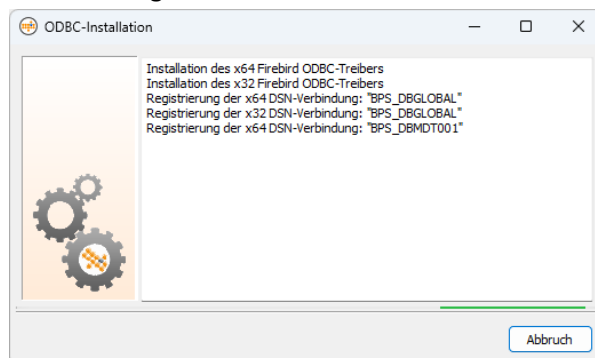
ODBC-Installation

Installation des x64 Firebird ODBC-Treibers
Installation des x32 Firebird ODBC-Treibers
Registrierung der x64 DSN-Verbindung: "BPS_DBGLOBAL"
Registrierung der x32 DSN-Verbindung: "BPS_DBGLOBAL"
Registrierung der x64 DSN-Verbindung: "BPS_DBMDT001"

Abbruch